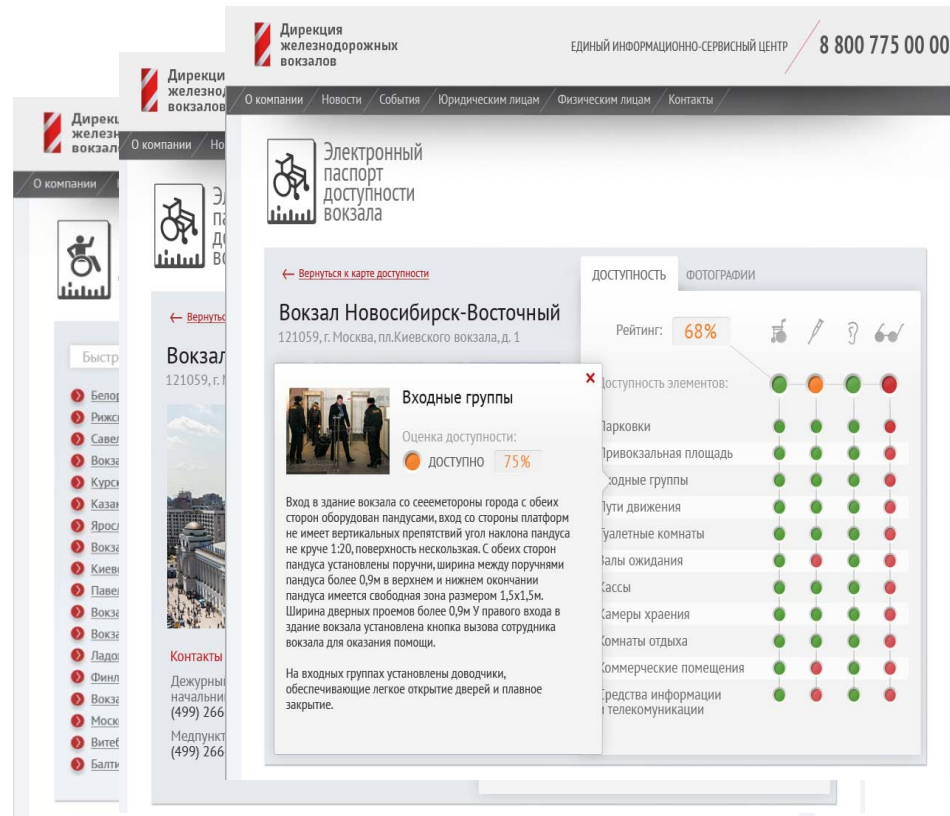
Дирекция железнодорожных вокзалов

ЕДИНЫЙ ИНФОРМАЦИОННО-СЕРВИСНЫЙ ЦЕНТР 8 800 775 00 00

О компании / Новости / События / Юридическим лицам / Физическим лицам / Контакты

Электронный паспорт доступности вокзала

← Вернуться к карте доступности

Вокзал Новосибирск-Восточный
121059, г. Москва, пл.Киевского вокзала, д. 1

ДОСТУПНОСТЬ ФОТОГРАФИИ

Рейтинг: 68%

Доступность элементов:

Парковки
Привокзальная площадь
Входные группы
Пути движения
Туалетные комнаты
Залы ожидания
Кассы
Камеры хранения
Комнаты отдыха
Коммерческие помещения
Средства информации и телекомуникации

×
Входные группы

Оценка доступности:
ДОСТУПНО 75%

Вход в здание вокзала со сееемероны города с обеих сторон оборудован пандусами, вход со стороны платформ не имеет вертикальных препятствий угол наклона пандуса не круче 1:20, поверхность нескользкая. С обеих сторон пандуса установлены поручни, ширина между поручнями пандуса более 0,9м в верхнем и нижнем окончании пандуса имеется свободная зона размером 1,5х1,5м. Ширина дверных проемов более 0,9м У правого входа в здание вокзала установлена кнопка вызова сотрудника вокзала для оказания помощи.

На входных группах установлены доводчики, обеспечивающие легкое открытие дверей и плавное закрытие.

Дирекция железнодорожных вокзалов
О компании / Но
← Вернуть
Вокзал
121059, г. М
Контакты
Дежурный
начальни
(499) 266
Медпункт
(499) 266

Дирекция железнодорожных вокзалов
О компании
Быстр
Белор
Рижс
Савел
Вокза
Курс
Казан
Яросл
Вокза
Киев
Паве
Вокза
Вокза
Ладо
Финл
Вокза
Моск
Витеб
Балти